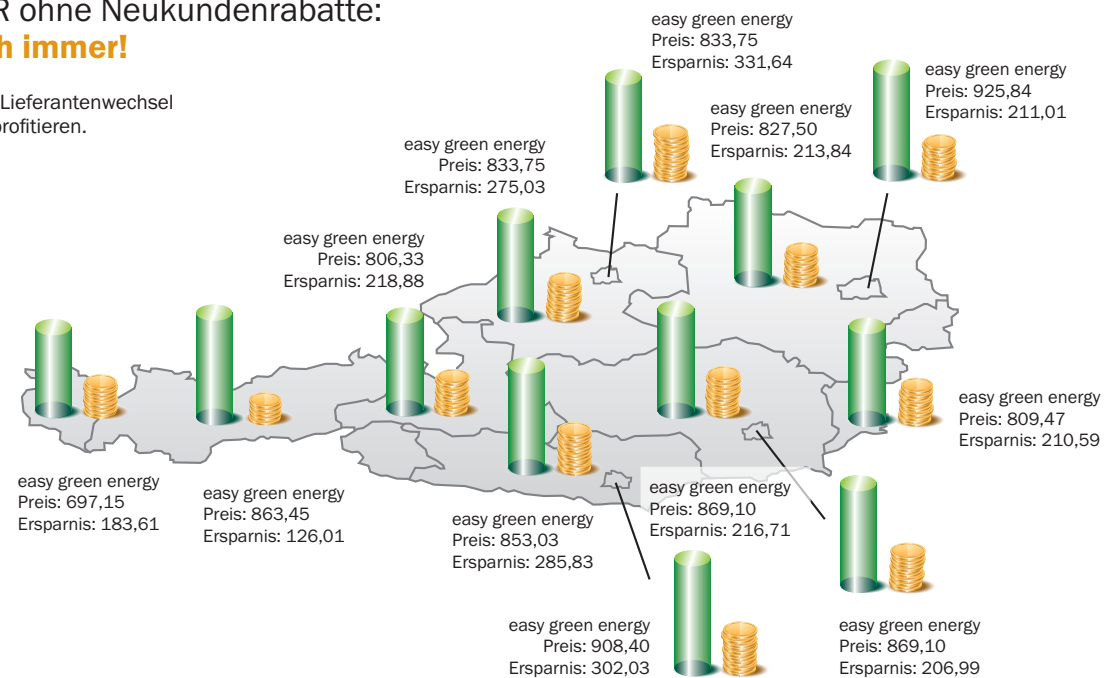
R ohne Neukundenrabatte:
h immer!

Lieferantenwechsel
rofitieren.

easy green energy
Preis: 833,75
Ersparnis: 331,64

easy green energy
Preis: 925,84
Ersparnis: 211,01

easy green energy
Preis: 827,50
Ersparnis: 213,84

easy green energy
Preis: 833,75
Ersparnis: 275,03

easy green energy
Preis: 806,33
Ersparnis: 218,88

easy green energy
Preis: 809,47
Ersparnis: 210,59

easy green energy
Preis: 697,15
Ersparnis: 183,61

easy green energy
Preis: 863,45
Ersparnis: 126,01

easy green energy
Preis: 869,10
Ersparnis: 216,71

easy green energy
Preis: 853,03
Ersparnis: 285,83

easy green energy
Preis: 908,40
Ersparnis: 302,03

easy green energy
Preis: 869,10
Ersparnis: 206,99